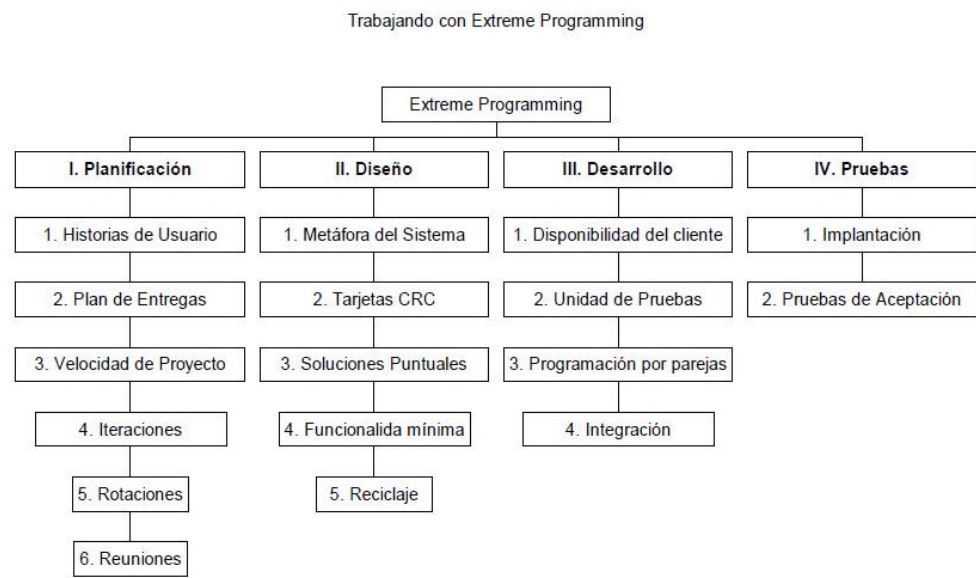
Trabajando con Extreme Programming

Extreme Programming

I. Planificación

1. Historias de Usuario

2. Plan de Entregas

3. Velocidad de Proyecto

4. Iteraciones

5. Rotaciones

6. Reuniones

II. Diseño

1. Metáfora del Sistema

2. Tarjetas CRC

3. Soluciones Puntuales

4. Funcionalida mínima

5. Reciclaje

III. Desarrollo

1. Disponibilidad del cliente

2. Unidad de Pruebas

3. Programación por parejas

4. Integración

IV. Pruebas

1. Implantación

2. Pruebas de Aceptación